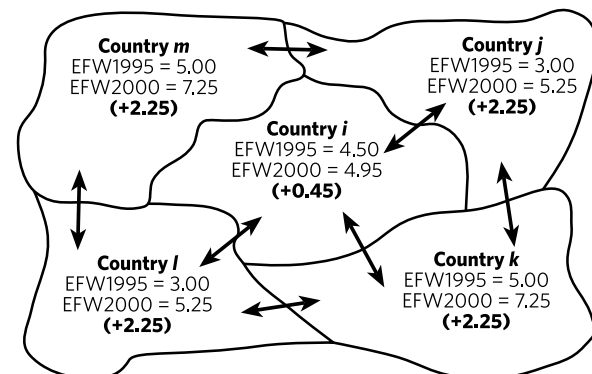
**Country *m***
EFW1995 = 5.00
EFW2000 = 7.25
**(+2.25)**

**Country *j***
EFW1995 = 3.00
EFW2000 = 5.25
**(+2.25)**

**Country *i***
EFW1995 = 4.50
EFW2000 = 4.95
**(+0.45)**

**Country *l***
EFW1995 = 3.00
EFW2000 = 5.25
**(+2.25)**

**Country *k***
EFW1995 = 5.00
EFW2000 = 7.25
**(+2.25)**